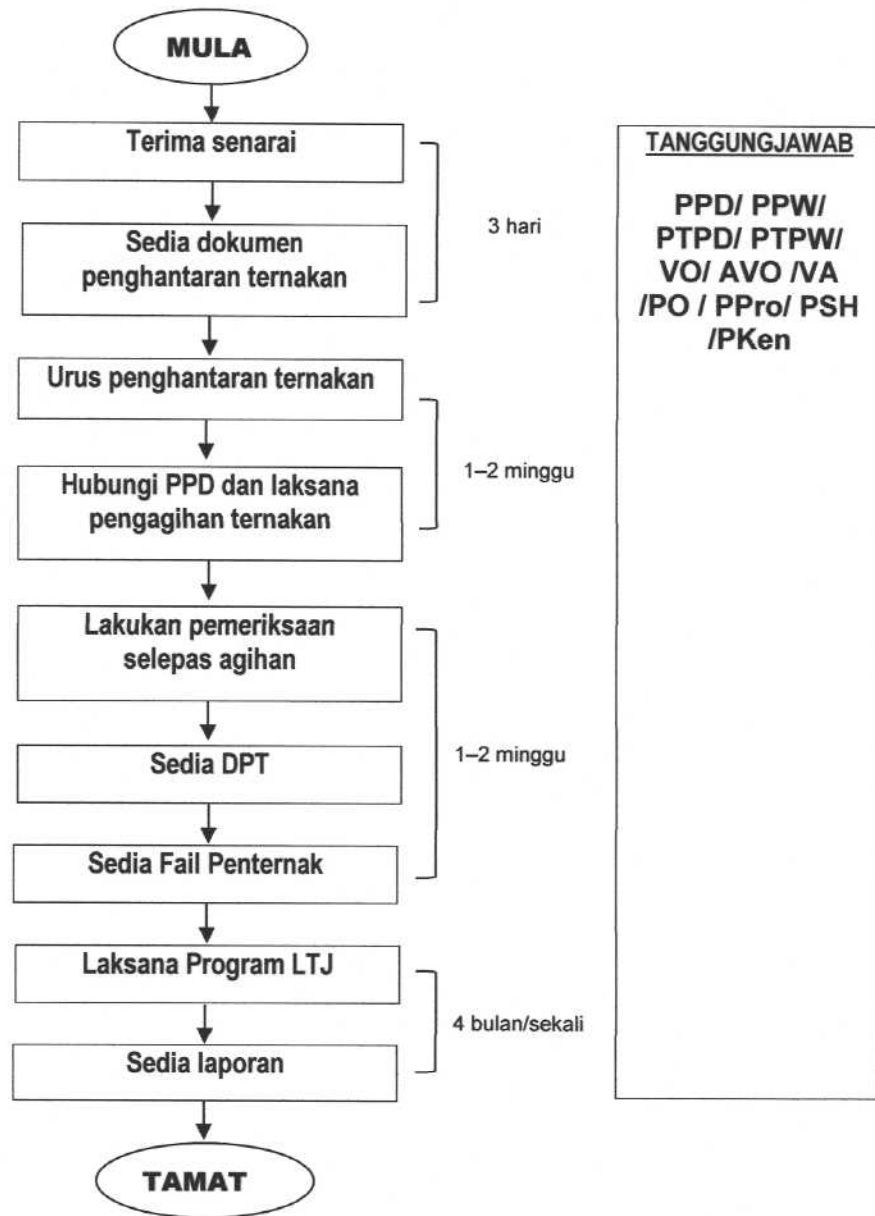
MULA

Terima senarai

Sedia dokumen penghantaran ternakan

3 hari

Urus penghantaran ternakan

Hubungi PPD dan laksana pengagihan ternakan

1–2 minggu

Lakukan pemeriksaan selepas agihan

Sedia DPT

Sedia Fail Penternak

1–2 minggu

Laksana Program LTJ

Sedia laporan

4 bulan/sekali

TAMAT

TANGGUNGJAWAB

PPD/ PPW/ PTPD/ PTPW/ VO/ AVO /VA /PO / PPro/ PSH /PKen